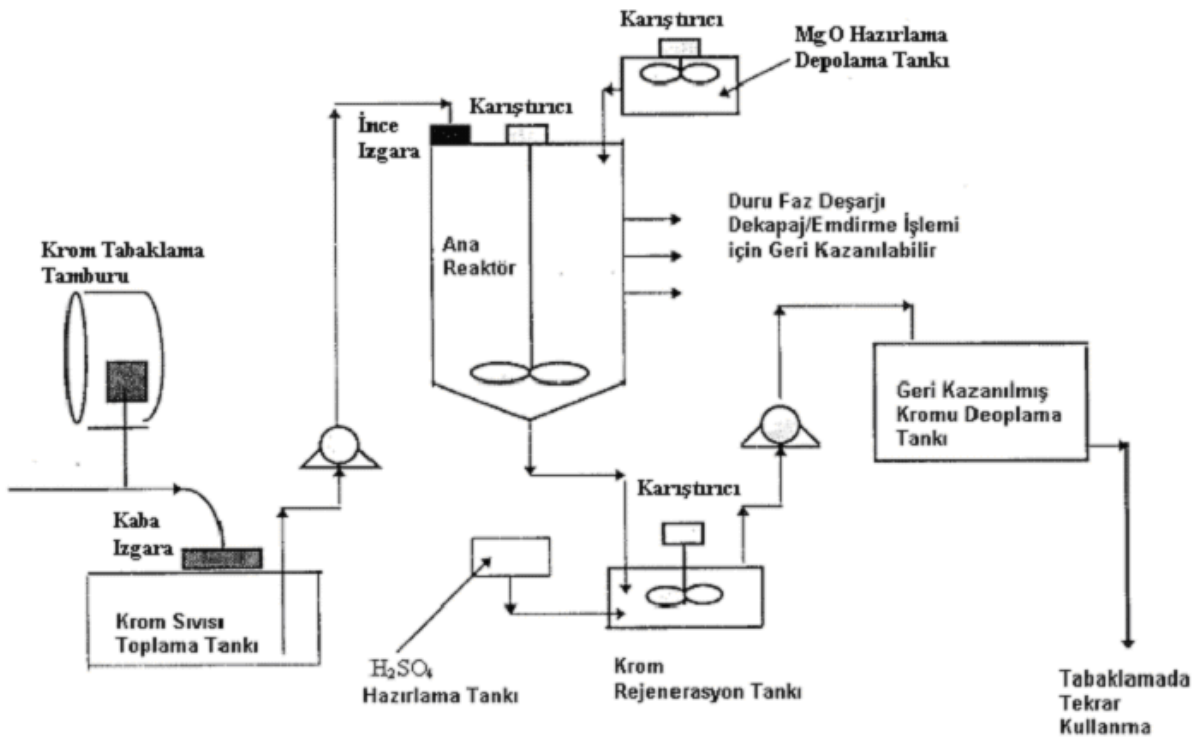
Karıştırıcı

MgO Hazırlama Depolama Tankı

Karıştırıcı

İnce Izgara

Duru Faz Deşarjı Dekapaj/Emdirme İşlemi için Geri Kazanılabilir

Ana Reaktör

Krom Tabaklama Tamburu

Geri Kazanılmış Kromu Deoplama Tankı

Karıştırıcı

Kaba Izgara

Krom Sıvısı Toplama Tankı

$H_2SO_4$ Hazırlama Tankı

Krom Rejenerasyon Tankı

Tabaklamada Tekrar Kullanma